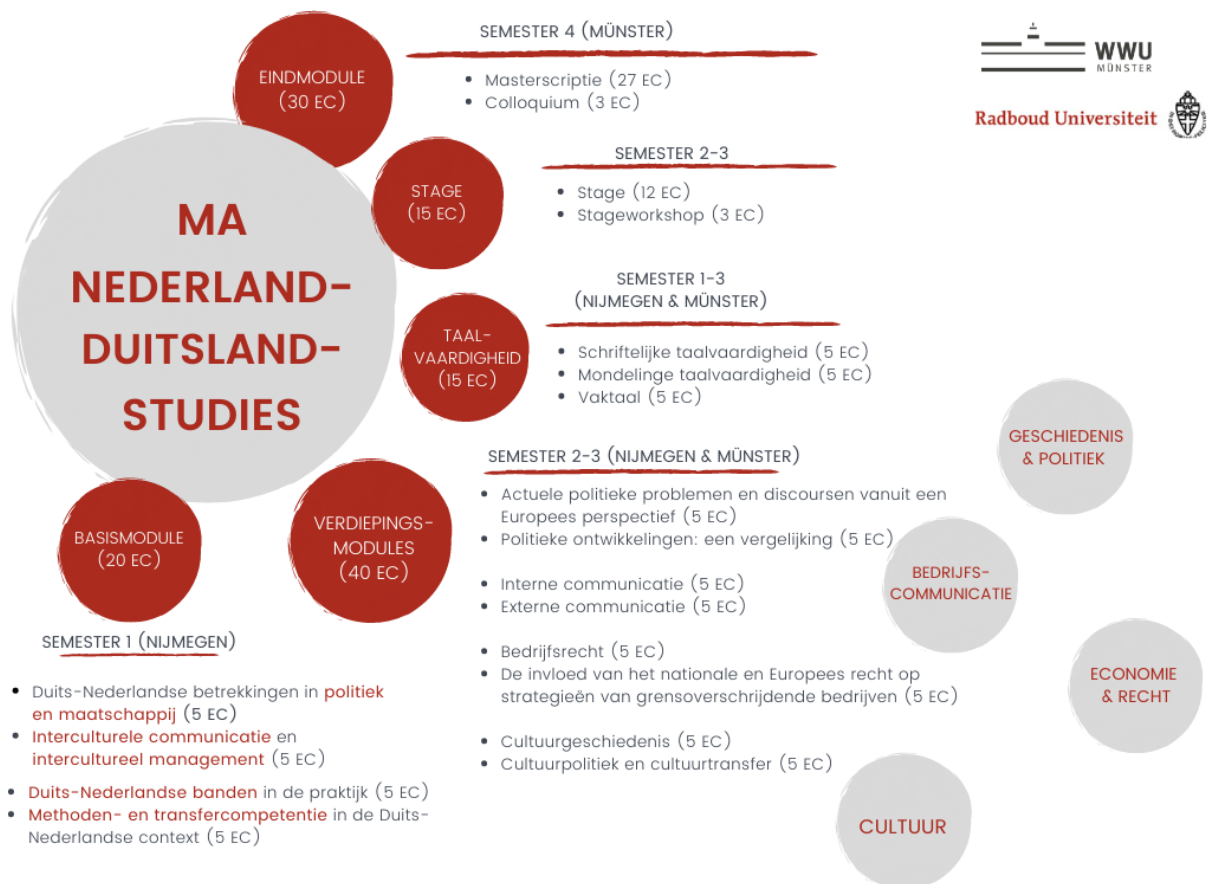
MA NEDERLAND-DUITSLAND-STUDIES

EINDMODULE (30 EC)

SEMESTER 4 (MÜNSTER)

- Masterscriptie (27 EC)
- Colloquium (3 EC)

WWU MÜNSTER

Radboud Universiteit

STAGE (15 EC)

SEMESTER 2-3

- Stage (12 EC)
- Stageworkshop (3 EC)

TAAL-VAARDIGHEID (15 EC)

SEMESTER 1-3 (NIJMEGEN & MÜNSTER)

- Schriftelijke taalvaardigheid (5 EC)
- Mondelinge taalvaardigheid (5 EC)
- Vaktaal (5 EC)

BASISMODULE (20 EC)

VERDIEPINGS-MODULES (40 EC)

SEMESTER 2-3 (NIJMEGEN & MÜNSTER)

- Actuele politieke problemen en discoursen vanuit een Europees perspectief (5 EC)
- Politieke ontwikkelingen: een vergelijking (5 EC)

- Interne communicatie (5 EC)
- Externe communicatie (5 EC)

- Bedrijfsrecht (5 EC)
- De invloed van het nationale en Europees recht op strategieën van grensoverschrijdende bedrijven (5 EC)

- Cultuurgeschiedenis (5 EC)
- Cultuurpolitiek en cultuurtransfer (5 EC)

GESCHIEDENIS & POLITIEK

BEDRIJFS-COMMUNICATIE

ECONOMIE & RECHT

CULTUUR

SEMESTER 1 (NIJMEGEN)

- Duits-Nederlandse betrekkingen in politiek en maatschappij (5 EC)
- Interculturele communicatie en intercultureel management (5 EC)
- Duits-Nederlandse banden in de praktijk (5 EC)
- Methoden- en transfercompetentie in de Duits-Nederlandse context (5 EC)